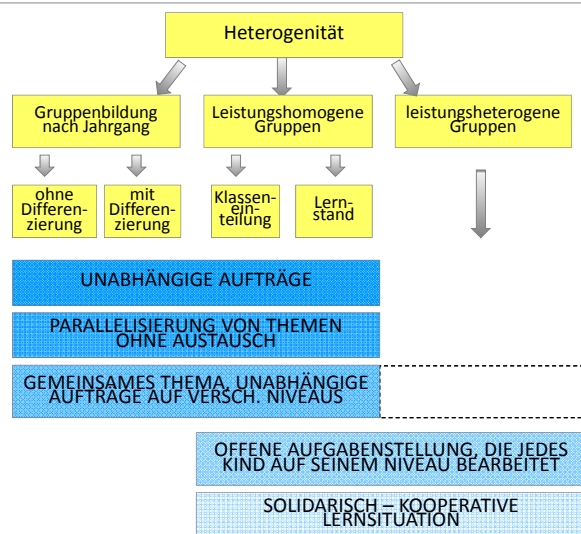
Heterogenität

Gruppenbildung nach Jahrgang

Leistungshomogene Gruppen

leistungsheterogene Gruppen

ohne Differenzierung

mit Differenzierung

Klasseneinteilung

Lernstand

UNABHÄNGIGE AUFTRÄGE

PARALLELISIERUNG VON THEMEN OHNE AUSTAUSCH

GEMEINSAMES THEMA, UNABHÄNGIGE AUFTRÄGE AUF VERSCH. NIVEAUS

OFFENE AUFGABENSTELLUNG, DIE JEDES KIND AUF SEINEM NIVEAU BEARBEITET

SOLIDARISCH – KOOPERATIVE LERNSITUATION